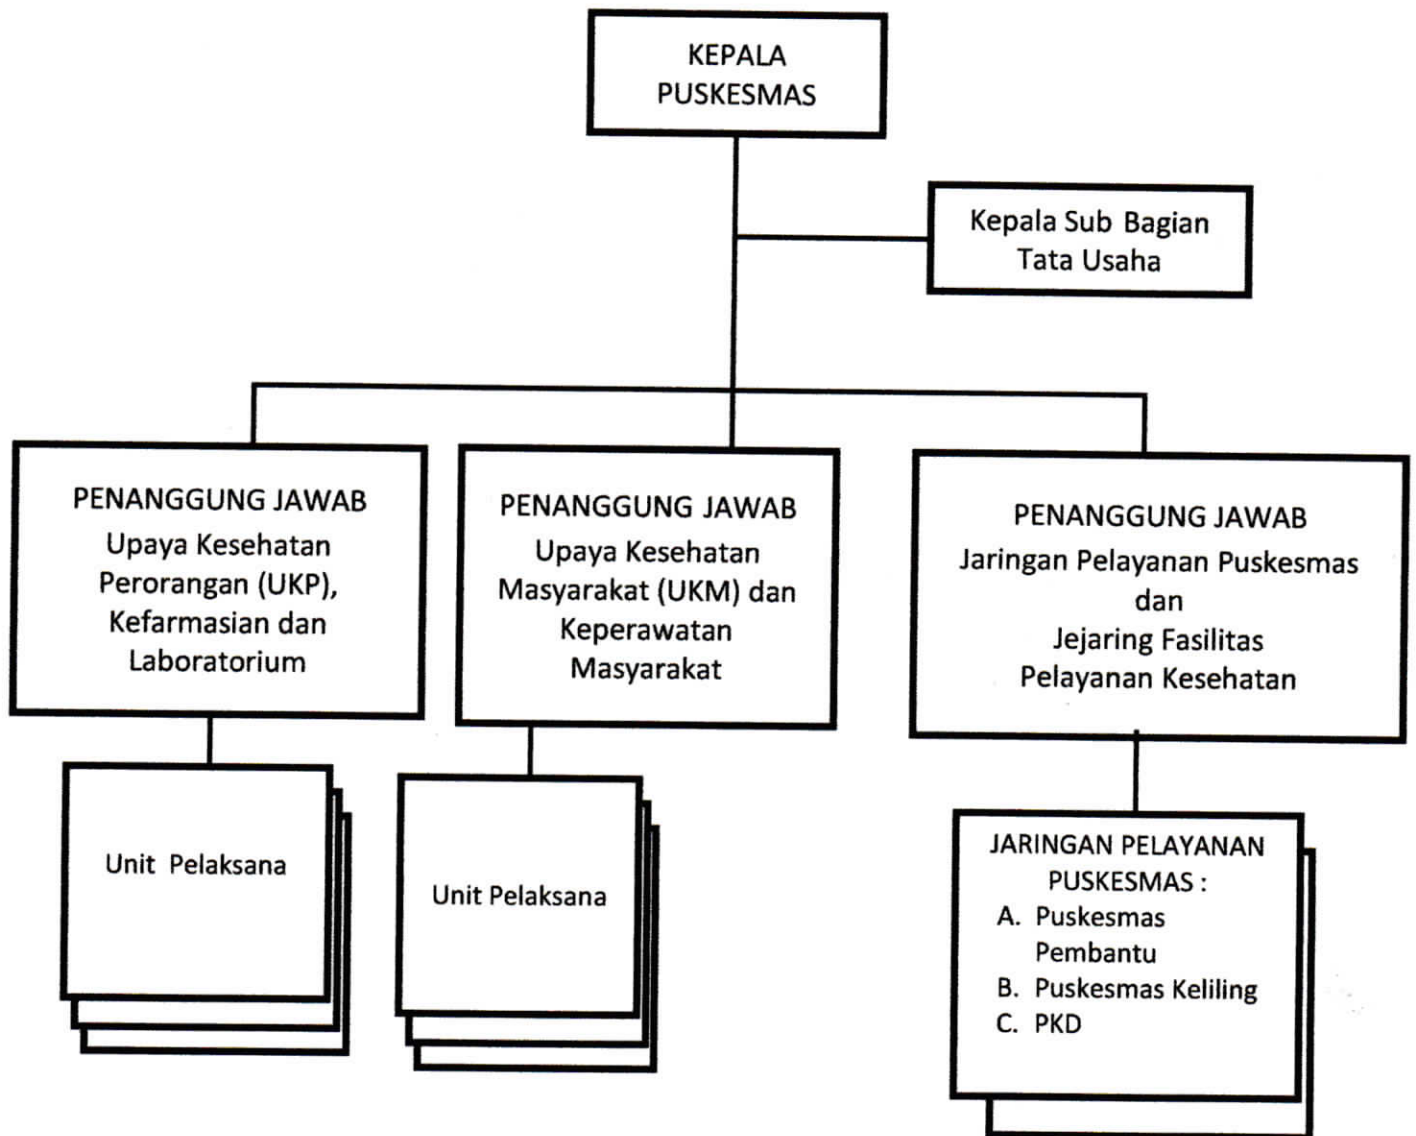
KEPALA PUSKESMAS

Kepala Sub Bagian Tata Usaha

PENANGGUNG JAWAB
Upaya Kesehatan Perorangan (UKP), Kefarmasian dan Laboratorium

PENANGGUNG JAWAB
Upaya Kesehatan Masyarakat (UKM) dan Keperawatan Masyarakat

PENANGGUNG JAWAB
Jaringan Pelayanan Puskesmas dan Jejaring Fasilitas Pelayanan Kesehatan

Unit Pelaksana

Unit Pelaksana

JARINGAN PELAYANAN PUSKESMAS :
A. Puskesmas Pembantu
B. Puskesmas Keliling
C. PKD